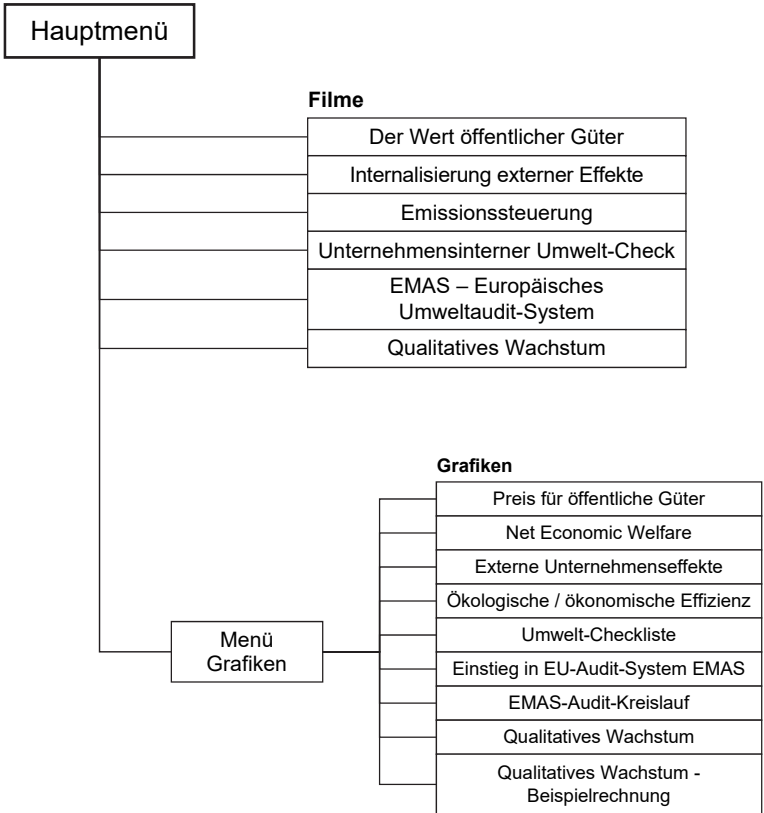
Hauptmenü

Filme

Der Wert öffentlicher Güter

Internalisierung externer Effekte

Emissionssteuerung

Unternehmensinterner Umwelt-Check

EMAS – Europäisches Umweltaudit-System

Qualitatives Wachstum

Menü Grafiken

Grafiken

Preis für öffentliche Güter

Net Economic Welfare

Externe Unternehmenseffekte

Ökologische / ökonomische Effizienz

Umwelt-Checkliste

Einstieg in EU-Audit-System EMAS

EMAS-Audit-Kreislauf

Qualitatives Wachstum

Qualitatives Wachstum - Beispielrechnung